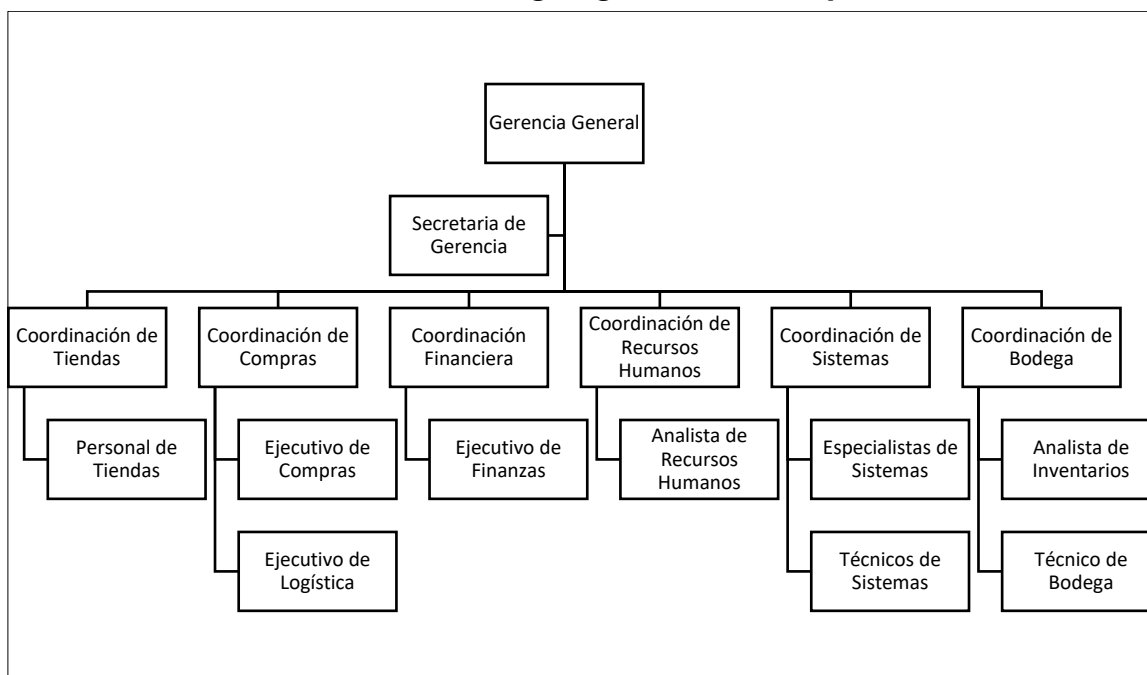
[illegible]

Gerencia General

Secretaria de Gerencia

Coordinación de Tiendas

Personal de Tiendas

Coordinación de Compras

Ejecutivo de Compras

Ejecutivo de Logística

Coordinación Financiera

Ejecutivo de Finanzas

Coordinación de Recursos Humanos

Analista de Recursos Humanos

Coordinación de Sistemas

Especialistas de Sistemas

Técnicos de Sistemas

Coordinación de Bodega

Analista de Inventarios

Técnico de Bodega